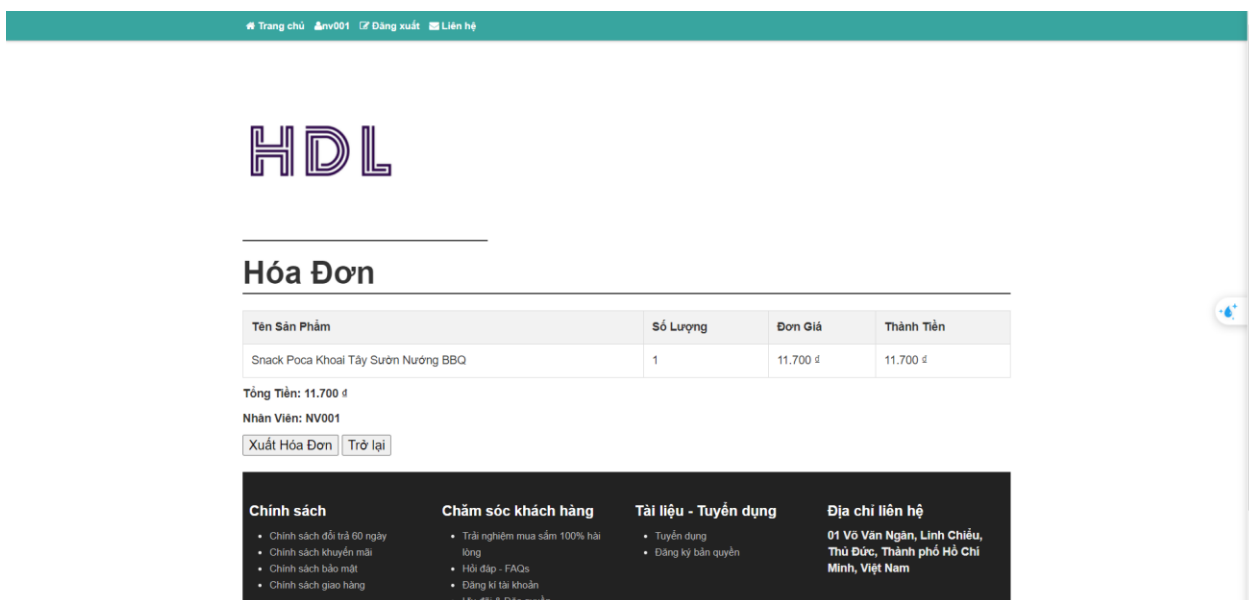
Trang chủ nv001 Đăng xuất Liên hệ

HDL

Hóa Đơn

| Tên Sản Phẩm | Số Lượng | Đơn Giá | Thành Tiền |
|---|---|---|---|
| Snack Poca Khoai Tây Sườn Nướng BBQ | 1 | 11.700 ₫ | 11.700 ₫ |

Tổng Tiền: 11.700 ₫

Nhân Viên: NV001

Xuất Hóa Đơn Trở lại

Chính sách
- Chính sách đổi trả 60 ngày
- Chính sách khuyến mãi
- Chính sách bảo mật
- Chính sách giao hàng

Chăm sóc khách hàng
- Trải nghiệm mua sắm 100% hài lòng
- Hỏi đáp - FAQs
- Đăng kí tài khoản
- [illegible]

Tài liệu - Tuyển dụng
- Tuyển dụng
- Đăng ký bản quyền

Địa chỉ liên hệ
01 Võ Văn Ngân, Linh Chiểu, Thủ Đức, Thành phố Hồ Chí Minh, Việt Nam